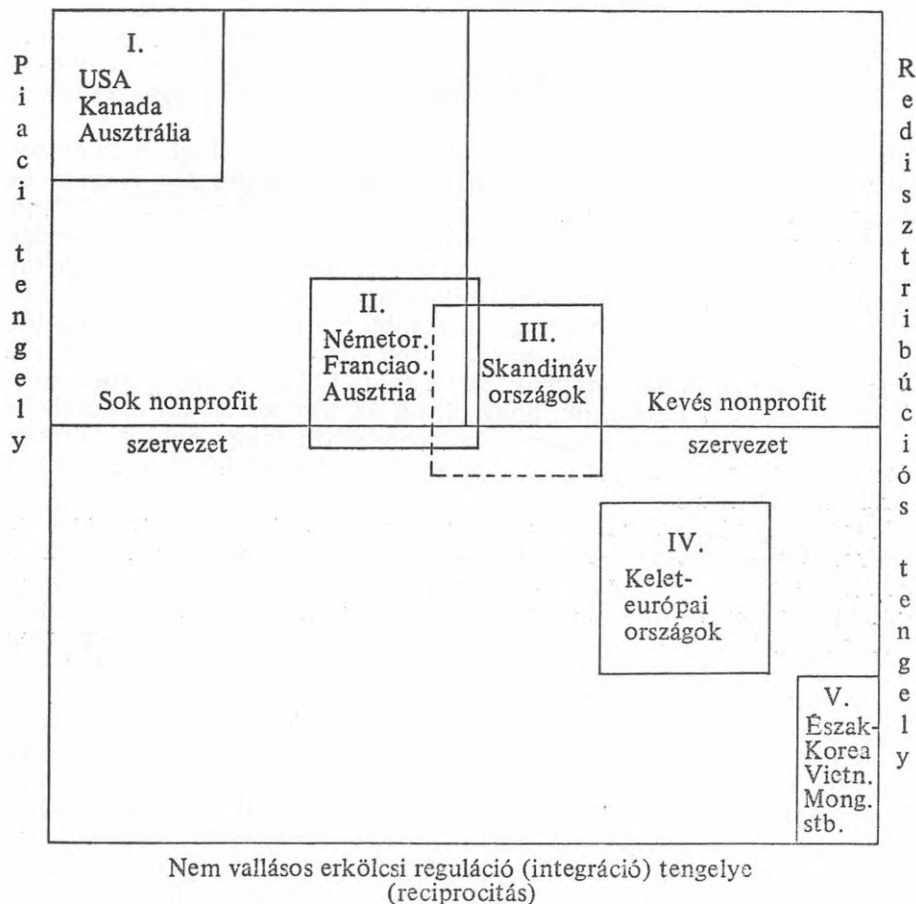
Piaci tengely

I.
USA
Kanada
Ausztrália

II.
Németor.
Franciao.
Ausztria

III.
Skandináv
országok

Sok nonprofit szervezet

Kevés nonprofit szervezet

IV.
Kelet-európai
országok

V.
Észak-Korea
Vietn.
Mong.
stb.

Redisztribúciós tengely

Nem vallásos erkölcsi reguláció (integráció) tengelye (reciprocitás)